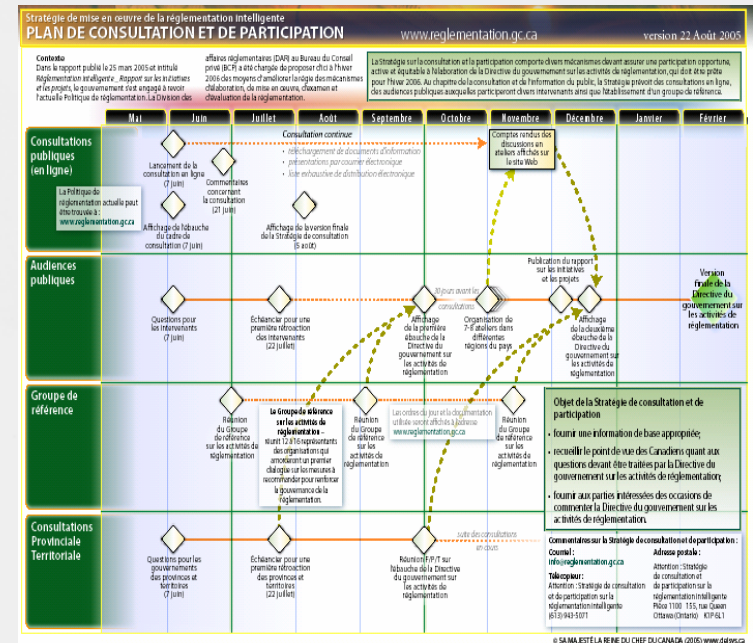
Stratégie de mise en œuvre de la réglementation intelligente
PLAN DE CONSULTATION ET DE PARTICIPATION
www.reglementation.gc.ca
version 22 Août 2005

Contexte
Dans le rapport publié le 25 mars 2005 et intitulé Réglementation intelligente : Rapport sur les initiatives et les projets, le gouvernement s'est engagé à revoir l'actuelle Politique de réglementation. La Division des affaires réglementaires (DAR) au Bureau du Conseil privé (BCP) a été chargée de proposer d'ici à l'hiver 2006 des moyens d'améliorer la régie des mécanismes d'élaboration, de mise en œuvre, d'examen et d'évaluation de la réglementation.

La Stratégie sur la consultation et la participation comporte divers mécanismes devant assurer une participation opportune, active et équitable à l'élaboration de la Directive du gouvernement sur les activités de réglementation, qui doit être prête pour l'hiver 2006. Au chapitre de la consultation et de l'information du public, la Stratégie prévoit des consultations en ligne, des audiences publiques auxquelles participeront divers intervenants ainsi que l'établissement d'un groupe de référence.

| Mai | Juin | Juillet | Août | Septembre | Octobre | Novembre | Décembre | Janvier | Février |
|---|---|---|---|---|---|---|---|---|---|

Consultations publiques (en ligne)
La Politique de réglementation actuelle peut être trouvée à : www.reglementation.gc.ca
Lancement de la consultation en ligne (7 juin)
Affichage de l'ébauche du cadre de consultation (7 juin)
Commentaires concernant la consultation (21 juin)
Consultation continue
· téléchargement de documents d'information
· présentations par courrier électronique
· liste exhaustive de distribution électronique
Affichage de la version finale de la Stratégie de consultation (5 août)
Comptes rendus des discussions en ateliers affichés sur le site Web

Audiences publiques
Questions pour les intervenants (7 juin)
Échéancier pour une première rétroaction des intervenants (22 juillet)
30 jours avant les consultations
Affichage de la première ébauche de la Directive du gouvernement sur les activités de réglementation
Organisation de 7-8 ateliers dans différentes régions du pays
Publication du rapport sur les initiatives et les projets
Affichage de la deuxième ébauche de la Directive du gouvernement sur les activités de réglementation
Version finale de la Directive du gouvernement sur les activités de réglementation

Groupe de référence
Réunion du Groupe de référence sur les activités de réglementation
Le Groupe de référence sur les activités de réglementation – réunit 12 à 16 représentants des organisations qui amorceront un premier dialogue sur les mesures à recommander pour renforcer la gouvernance de la réglementation.
Réunion du Groupe de référence sur les activités de réglementation
Les ordres du jour et la documentation utilisée seront affichés à l'adresse www.reglementation.gc.ca
Réunion du Groupe de référence sur les activités de réglementation

Objet de la Stratégie de consultation et de participation
• fournir une information de base appropriée;
• recueillir le point de vue des Canadiens quant aux questions devant être traitées par la Directive du gouvernement sur les activités de réglementation;
• fournir aux parties intéressées des occasions de commenter la Directive du gouvernement sur les activités de réglementation.

Consultations Provinciale Territoriale
Questions pour les gouvernements des provinces et territoires (7 juin)
Échéancier pour une première rétroaction des provinces et territoires (22 juillet)
Réunion FPT sur l'ébauche de la Directive du gouvernement sur les activités de réglementation
Suite des consultations en cours

Commentaires sur la Stratégie de consultation et de participation :
Courriel : info@reglementation.gc.ca
Télécopieur : Attention : Stratégie de consultation et de participation sur la réglementation intelligente (613) 943-5071
Adresse postale : Attention : Stratégie de consultation et de participation sur la réglementation intelligente Pièce 1100 155, rue Queen Ottawa (Ontario) K1P 6L1

© SA MAJESTÉ LA REINE DU CHEF DU CANADA (2005) www.dalex.ca